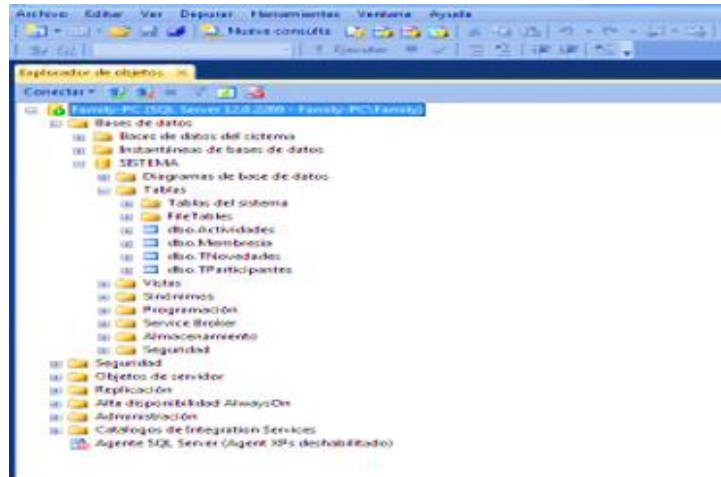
Archivo Editar Ver Depurar Herramientas Ventana Ayuda

Nueva consulta

Ejecutar

Explorador de objetos

Conectar

Family-PC (SQL Server 12.0.2269 - Family-PC\Family)
Bases de datos
Bases de datos del sistema
Instantáneas de bases de datos
SISTEMA
Diagramas de base de datos
Tablas
Tablas del sistema
FileTables
dbo.Actividades
dbo.Membresia
dbo.TNovedades
dbo.TParticipantes
Vistas
Sinónimos
Programación
Service Broker
Almacenamiento
Seguridad
Seguridad
Objetos de servidor
Replicación
Alta disponibilidad AlwaysOn
Administración
Catálogos de Integration Services
Agente SQL Server (Agent XPs deshabilitado)